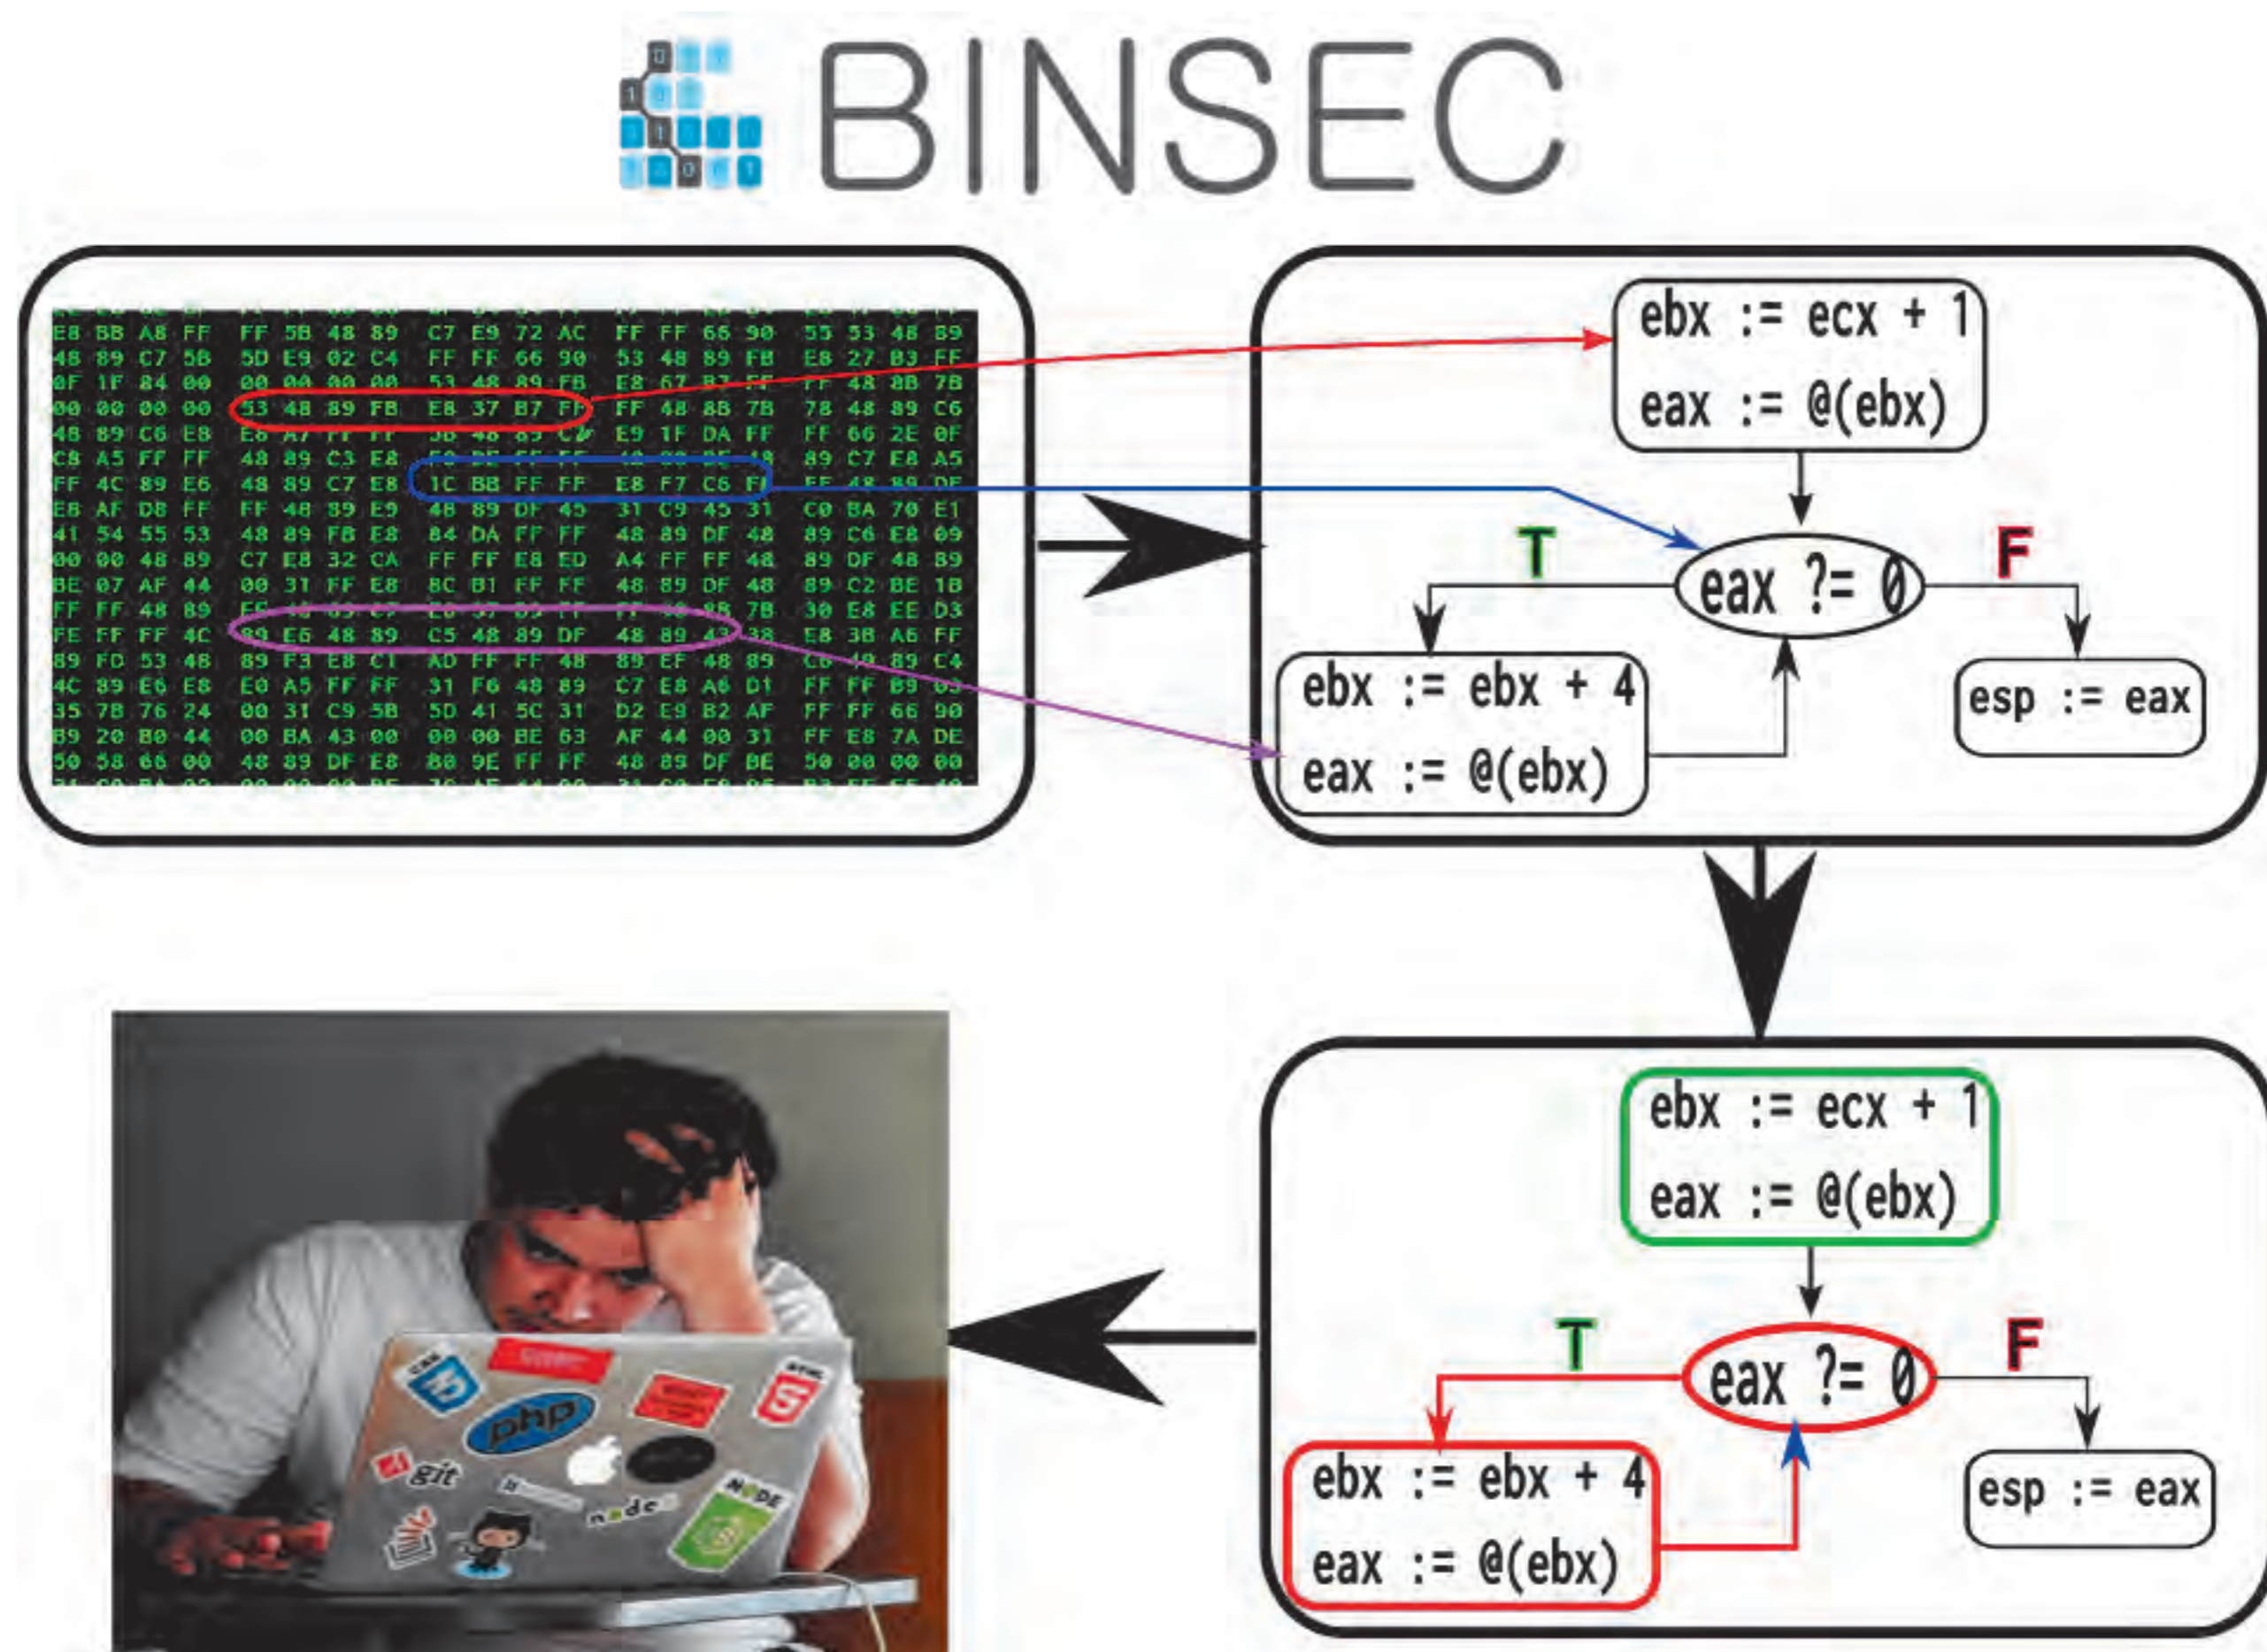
BINSEC

E8 BB A8 FF FF 5B 48 89 C7 E9 72 AC FF FF 66 90 55 53 48 89
48 89 C7 5B 5D E9 02 C4 FF FF 66 90 53 48 89 FB E8 27 B3 FF
0F 1F 84 00 00 00 00 00 53 48 89 FB E8 67 B7 FF FF 48 8B 7B
00 00 00 00 53 48 89 FB E8 37 B7 FF FF 48 8B 7B 78 48 89 C6
48 89 C6 E8 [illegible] E9 1F DA FF FF 66 2E 0F
C8 A5 FF FF 48 89 C3 E8 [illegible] 89 C7 E8 A5
FF 4C 89 E6 48 89 C7 E8 1C BB FF FF E8 F7 C6 FF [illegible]
E8 AF D8 FF FF 48 89 E9 48 89 DF 45 31 C9 45 31 C0 BA 70 E1
41 54 55 53 48 89 FB E8 84 DA FF FF 48 89 DF 48 89 C6 E8 09
00 00 48 89 C7 E8 32 CA FF FF E8 ED A4 FF FF 48 89 DF 48 89
BE 07 AF 44 00 31 FF E8 8C B1 FF FF 48 89 DF 48 89 C2 BE 1B
FF FF 48 89 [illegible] 8B 7B 30 E8 EE D3
FE FF FF 4C 89 E6 48 89 C5 48 89 DF 48 89 43 38 E8 3B A6 FF
89 FD 53 48 89 F3 E8 C1 AD FF FF 48 89 EF 48 89 C6 48 89 C4
4C 89 E6 E8 E0 A5 FF FF 31 F6 48 89 C7 E8 A6 D1 FF FF B9 03
35 7B 76 24 00 31 C9 5B 5D 41 5C 31 D2 E9 B2 AF FF FF 66 90
B9 20 B0 44 00 BA 43 00 00 00 BE 63 AF 44 00 31 FF E8 7A DE
50 58 66 00 48 89 DF E8 80 9E FF FF 48 89 DF BE 50 00 00 00

ebx := ecx + 1
eax := @(ebx)
T
eax ?= 0
F
ebx := ebx + 4
eax := @(ebx)
esp := eax

ebx := ecx + 1
eax := @(ebx)
T
eax ?= 0
F
ebx := ebx + 4
eax := @(ebx)
esp := eax

php
git
node